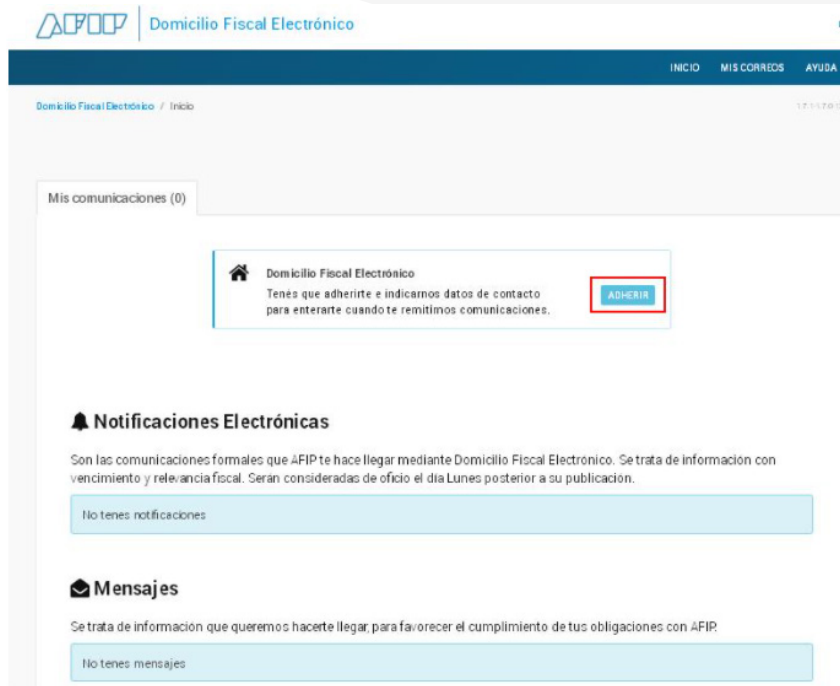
AFIP | Domicilio Fiscal Electrónico

INICIO MIS CORREOS AYUDA

Domicilio Fiscal Electrónico / Inicio

Mis comunicaciones (0)

Domicilio Fiscal Electrónico
Tenés que adherirte e indicarnos datos de contacto para enterarte cuando te remitimos comunicaciones.

ADHERIR

Notificaciones Electrónicas

Son las comunicaciones formales que AFIP te hace llegar mediante Domicilio Fiscal Electrónico. Se trata de información con vencimiento y relevancia fiscal. Serán consideradas de oficio el dia Lunes posterior a su publicacion.

No tenes notificaciones

Mensajes

Se trata de información que queremos hacerte llegar, para favorecer el cumplimiento de tus obligaciones con AFIP.

No tenes mensajes